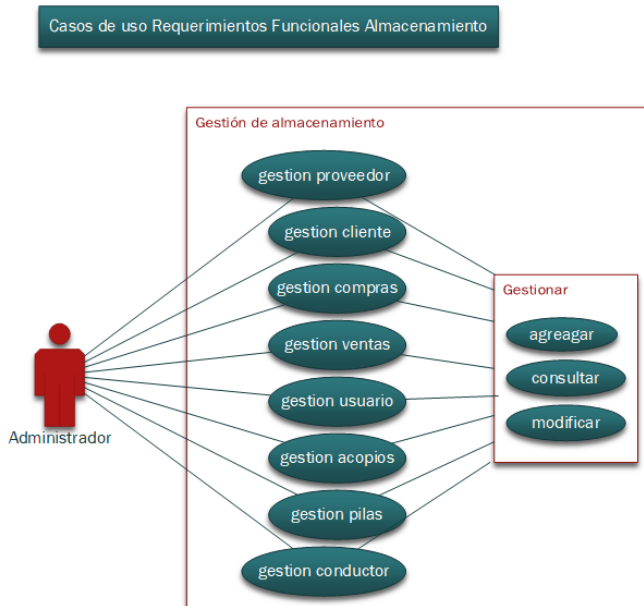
Casos de uso Requerimientos Funcionales Almacenamiento

Gestión de almacenamiento

gestion proveedor

gestion cliente

gestion compras

gestion ventas

gestion usuario

gestion acopios

gestion pilas

gestion conductor

Administrador

Gestionar

agreagar

consultar

modificar